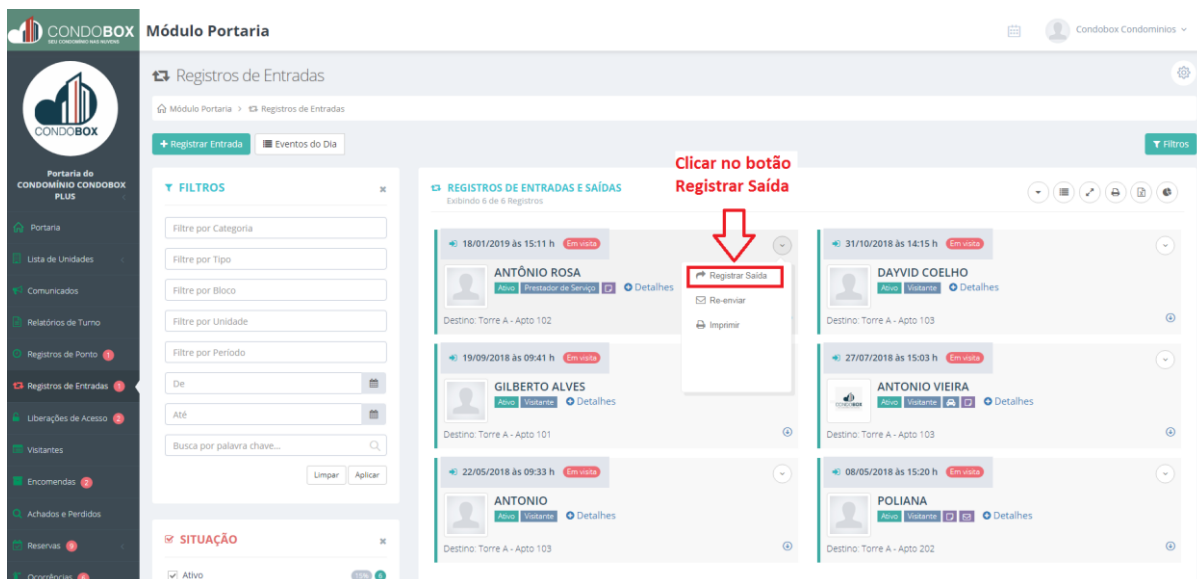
CONDOBOX SEU CONDOMÍNIO NAS NUVENS

Módulo Portaria

Condobox Condominios

CONDOBOX

Portaria do CONDOMÍNIO CONDOBOX PLUS

Portaria
Lista de Unidades
Comunicados
Relatórios de Turno
Registros de Ponto 1
Registros de Entradas 1
Liberações de Acesso 2
Visitantes
Encomendas 2
Achados e Perdidos
Reservas 9
Ocorrências

Registros de Entradas

Módulo Portaria > Registros de Entradas

+ Registrar Entrada
Eventos do Dia
Filtros

FILTROS

Filtre por Categoria
Filtre por Tipo
Filtre por Bloco
Filtre por Unidade
Filtre por Período
De
Até
Busca por palavra chave...
Limpar
Aplicar

SITUAÇÃO

Ativo

Clicar no botão Registrar Saída

REGISTROS DE ENTRADAS E SAÍDAS
Exibindo 6 de 6 Registros

18/01/2019 às 15:11 h Em visita
ANTÔNIO ROSA
Ativo Prestador de Serviço Detalhes
Destino: Torre A - Apto 102

Registrar Saída
Re-enviar
Imprimir

31/10/2018 às 14:15 h Em visita
DAYVID COELHO
Ativo Visitante Detalhes
Destino: Torre A - Apto 103

19/09/2018 às 09:41 h Em visita
GILBERTO ALVES
Ativo Visitante Detalhes
Destino: Torre A - Apto 101

27/07/2018 às 15:03 h Em visita
ANTONIO VIEIRA
Ativo Visitante Detalhes
Destino: Torre A - Apto 103

22/05/2018 às 09:33 h Em visita
ANTONIO
Ativo Visitante Detalhes
Destino: Torre A - Apto 103

08/05/2018 às 15:20 h Em visita
POLIANA
Ativo Visitante Detalhes
Destino: Torre A - Apto 202